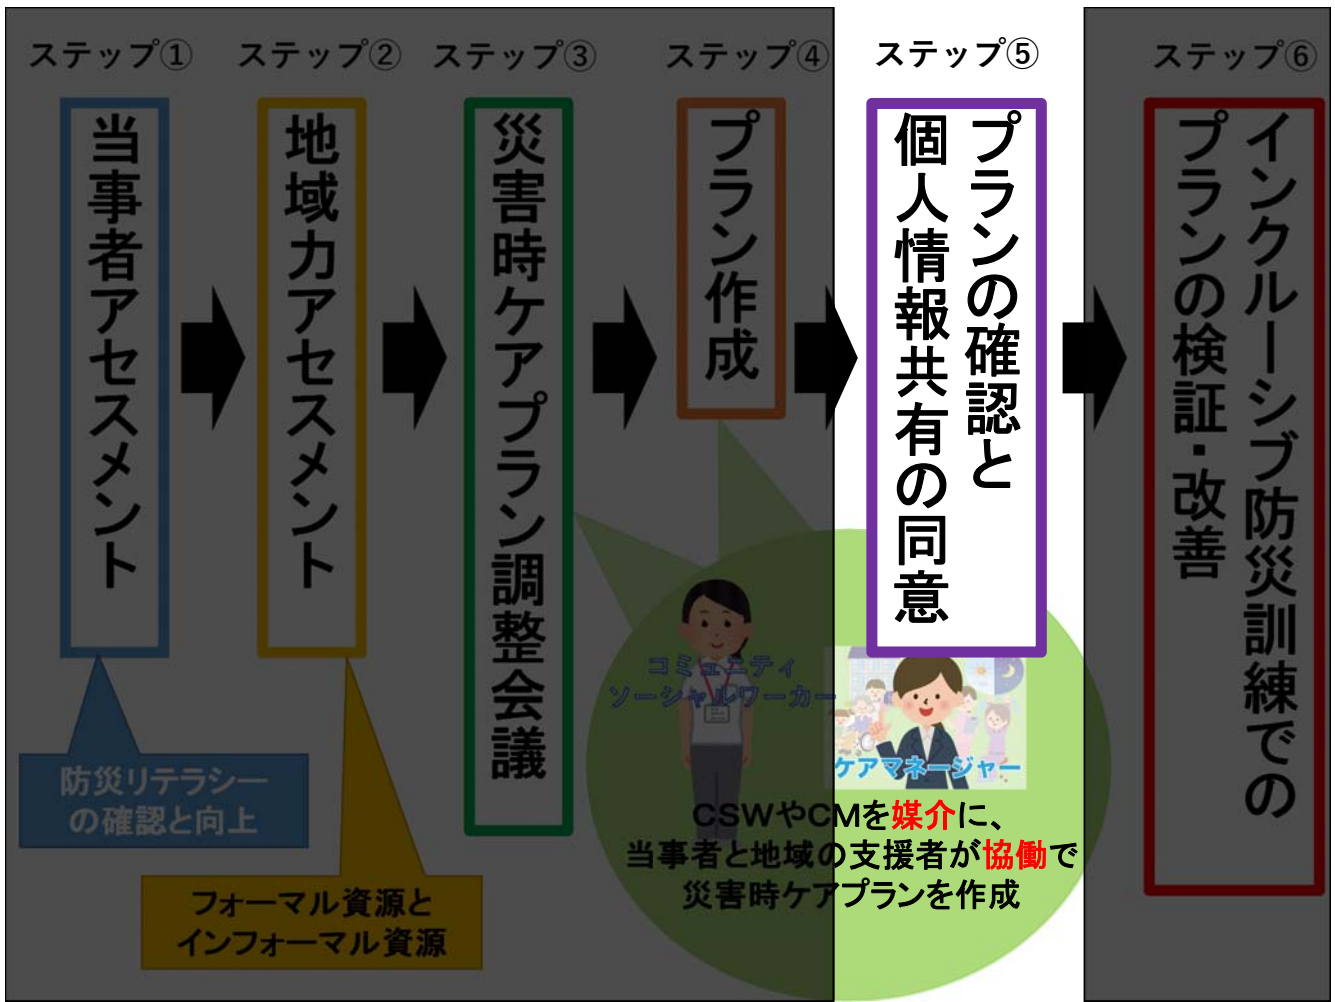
ステップ①
当事者アセスメント

ステップ②
地域力アセスメント

ステップ③
災害時ケアプラン調整会議

ステップ④
プラン作成

ステップ⑤
プランの確認と個人情報共有の同意

ステップ⑥
インクルーシブ防災訓練でのプランの検証・改善

防災リテラシーの確認と向上

フォーマル資源とインフォーマル資源

コミュニティソーシャルワーカー

ケアマネージャー

CSWやCMを媒介に、当事者と地域の支援者が協働で災害時ケアプランを作成